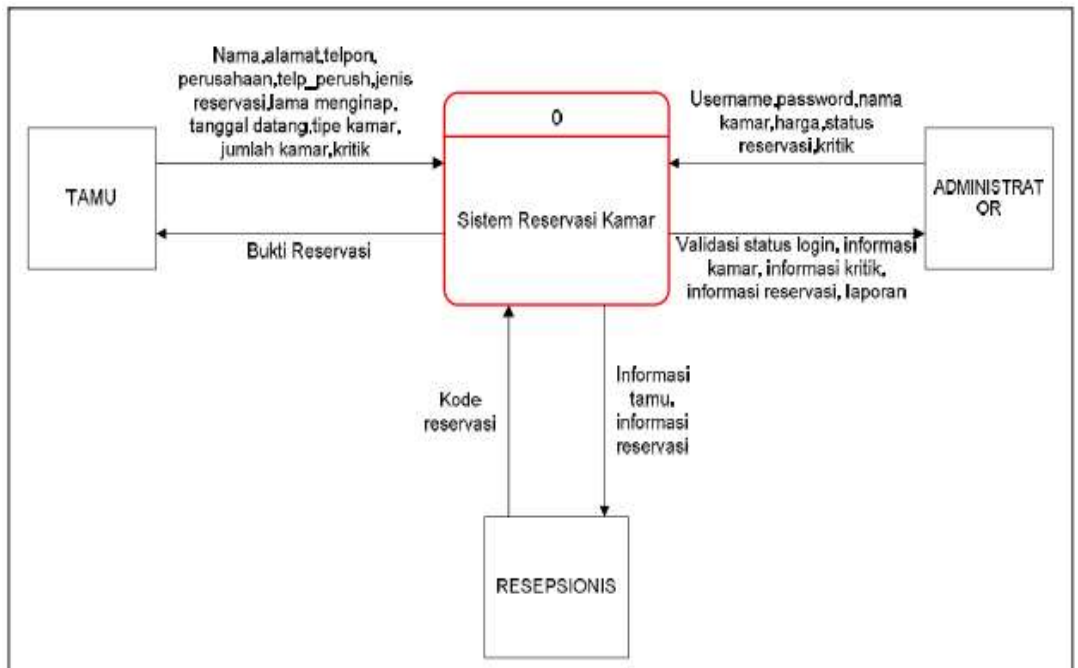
Nama,alamat,telpon, perusahaan,telp_perush,jenis reservasi,lama menginap, tanggal datang,tipe kamar, jumlah kamar,kritik

TAMU

Bukti Reservasi

0

Sistem Reservasi Kamar

Username,password,nama kamar,harga,status reservasi,kritik

ADMINISTRATOR

Validasi status login, informasi kamar, informasi kritik, informasi reservasi, laporan

Kode reservasi

Informasi tamu, informasi reservasi

RESEPSIONIS